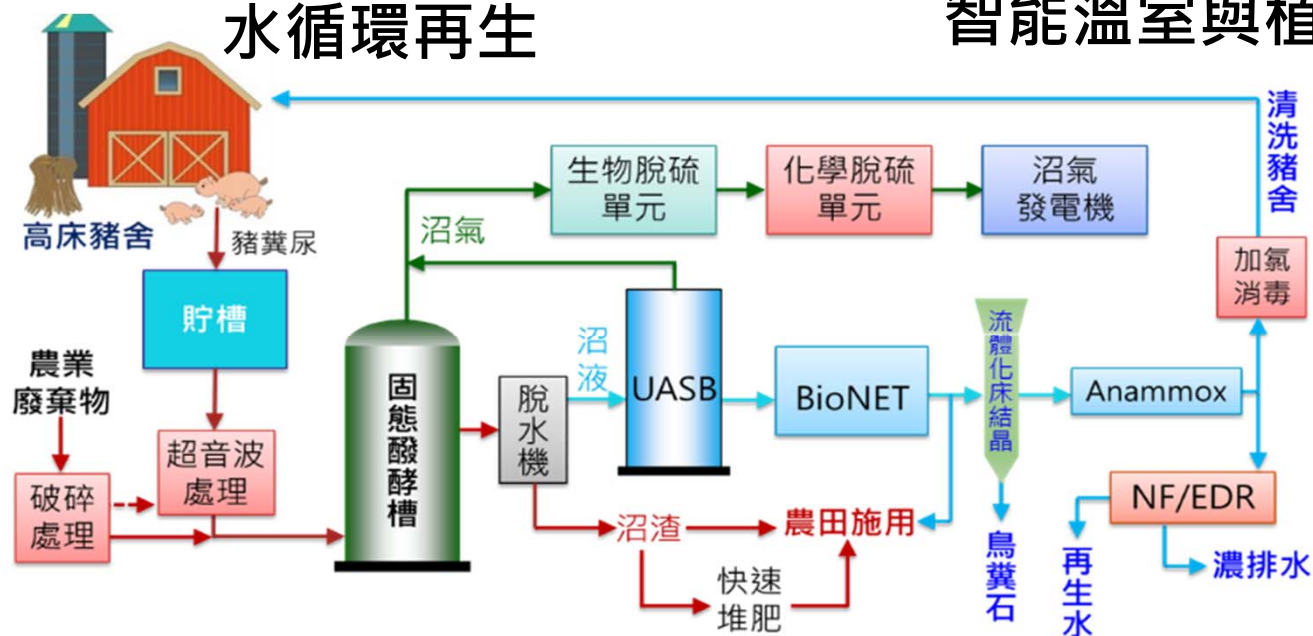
水循環再生

智能溫室與植

清洗豬舍

高床豬舍

豬糞尿

貯槽

生物脫硫單元

化學脫硫單元

沼氣發電機

沼氣

加氯消毒

農業廢棄物

沼液

UASB

BioNET

流體化床結晶

Anammox

固態酸酵槽

脫水機

超音波處理

破碎處理

沼渣

農田施用

鳥糞石

NF/EDR

再生水

濃排水

快速堆肥